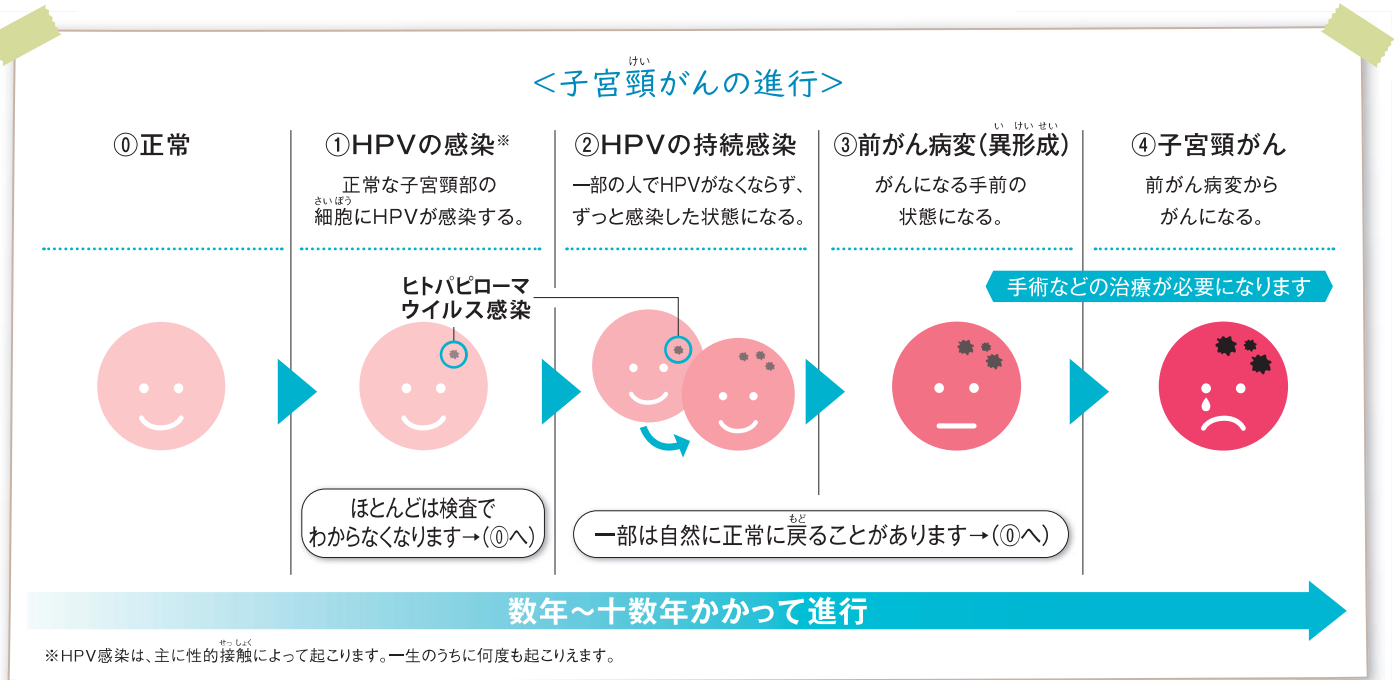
＜子宮頸（けい）がんの進行＞

⓪正常

①HPVの感染※

正常な子宮頸部の細胞（さいぼう）にHPVが感染する。

②HPVの持続感染

一部の人でHPVがなくならず、ずっと感染した状態になる。

③前がん病変（異形成（いけいせい））

がんになる手前の状態になる。

④子宮頸がん

前がん病変からがんになる。

手術などの治療が必要になります

ヒトパピローマウイルス感染

ほとんどは検査でわからなくなります→（⓪へ）

一部は自然に正常に戻（もど）ることがあります→（⓪へ）

数年〜十数年かかって進行

※HPV感染は、主に性的接触（せっしょく）によって起こります。一生のうちに何度も起こりえます。